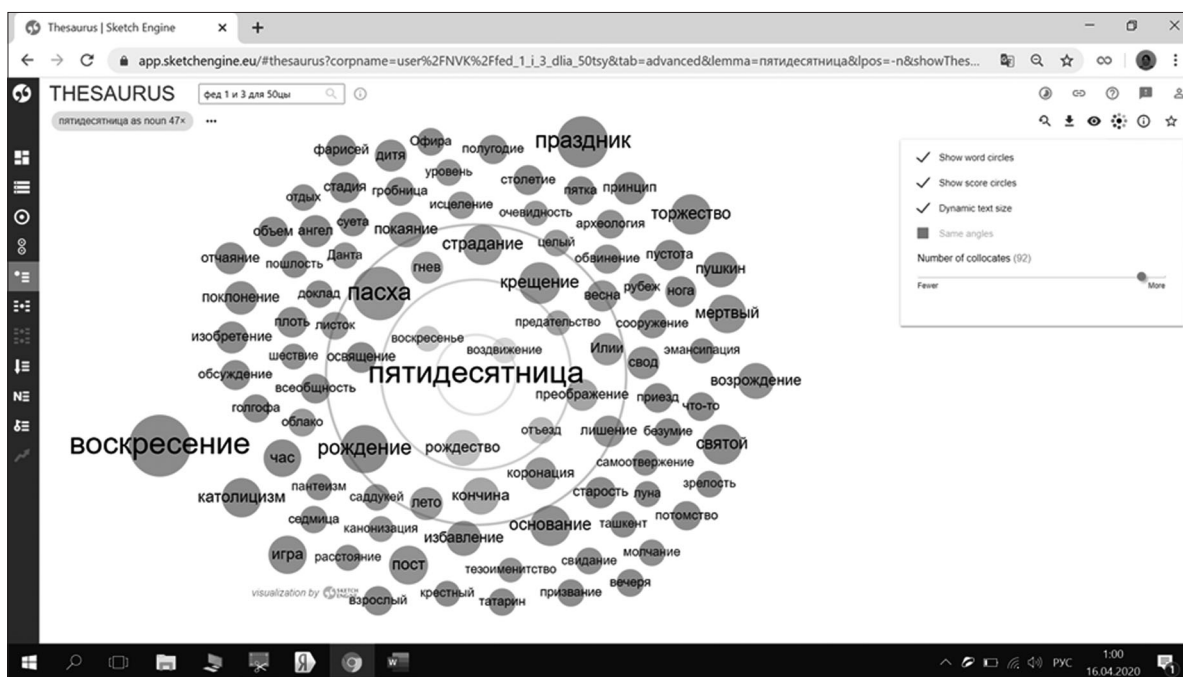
Thesaurus | Sketch Engine

app.sketchengine.eu/#thesaurus?corpname=user%2FNVK%2Ffed_1_i_3_dlia_50tsy&tab=advanced&lemma=пятидесятница&lpos=-n&showThes...

THESAURUS
фед 1 и 3 для 50цы

пятидесятница as noun 47×

Show word circles
Show score circles
Dynamic text size
Same angles
Number of collocates (92)
Fewer
More

фарисей дитя Офира полугодие праздник
уровень
отдых стадия гробница столетие пятка принцип
исцеление
очевидность
объем ангел суета покаяние археология торжество
страдание целый
отчаяние пошлость Данта обвинение пустота
гнев пушкин
поклонение доклад пасха крещение весна рубеж нога
мертвый
изобретение плоть листок предательство сооружение
воскресенье
шествие освящение воздвижение Илии эмансипация
свод
обсуждение пятидесятница
всеобщность возрождение
преображение приезд
голгофа что-то
облако
воскресение рождение рождество отъезд лишение безумие
святой
час
коронация самоотвержение
пантеизм зрелость
католицизм саддукей лето кончина старость луна
седмица потомство
канонизация основание ташкент
избавление
игра молчание
расстояние пост свидание
тезоименитство вечеря
visualization by SKETCH ENGINE
взрослый крестный призвание
татарин

РУС 1:00 16.04.2020